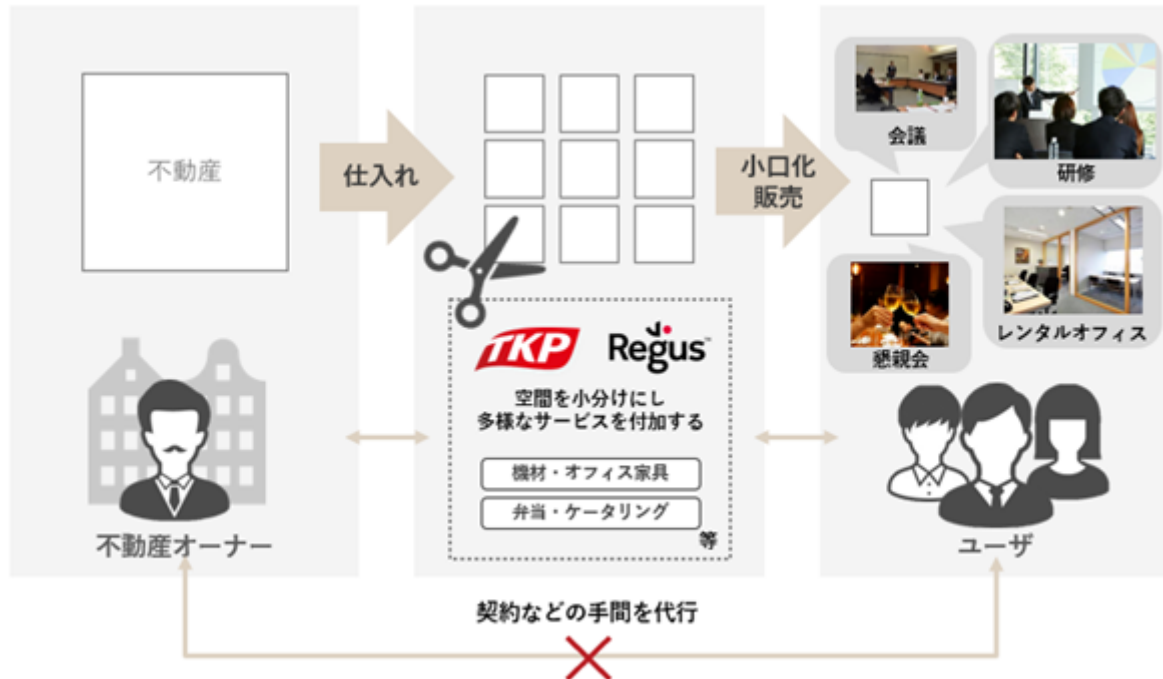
不動産

仕入れ

小口化
販売

会議

研修

レンタルオフィス

懇親会

TKP
Regus

空間を小分けにし
多様なサービスを付加する

機材・オフィス家具

弁当・ケータリング

等

不動産オーナー

ユーザ

契約などの手間を代行